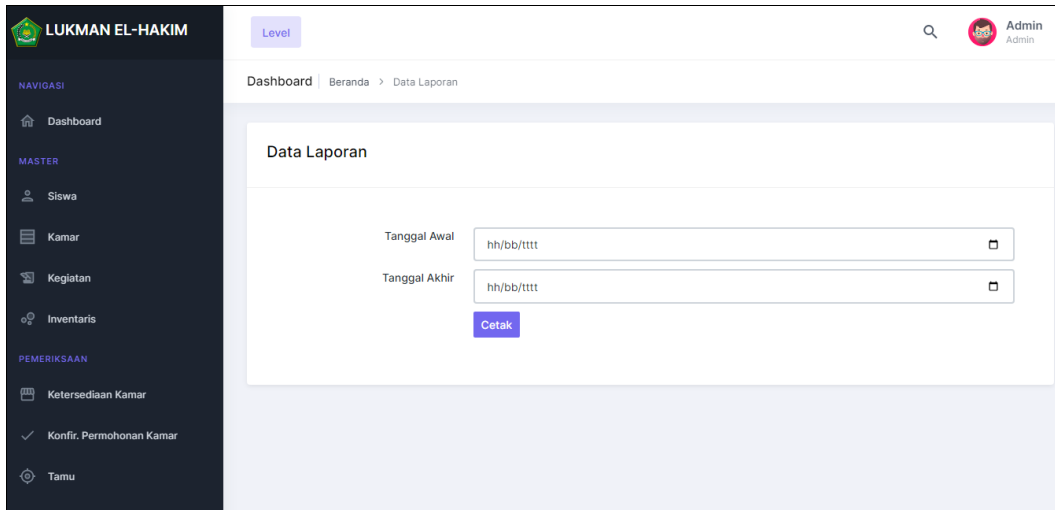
LUKMAN EL-HAKIM

NAVIGASI

Dashboard

MASTER

Siswa

Kamar

Kegiatan

Inventaris

PEMERIKSAAN

Ketersediaan Kamar

Konfir. Permohonan Kamar

Tamu

Level

Admin
Admin

Dashboard | Beranda > Data Laporan

Data Laporan

Tanggal Awal hh/bb/tttt

Tanggal Akhir hh/bb/tttt

Cetak